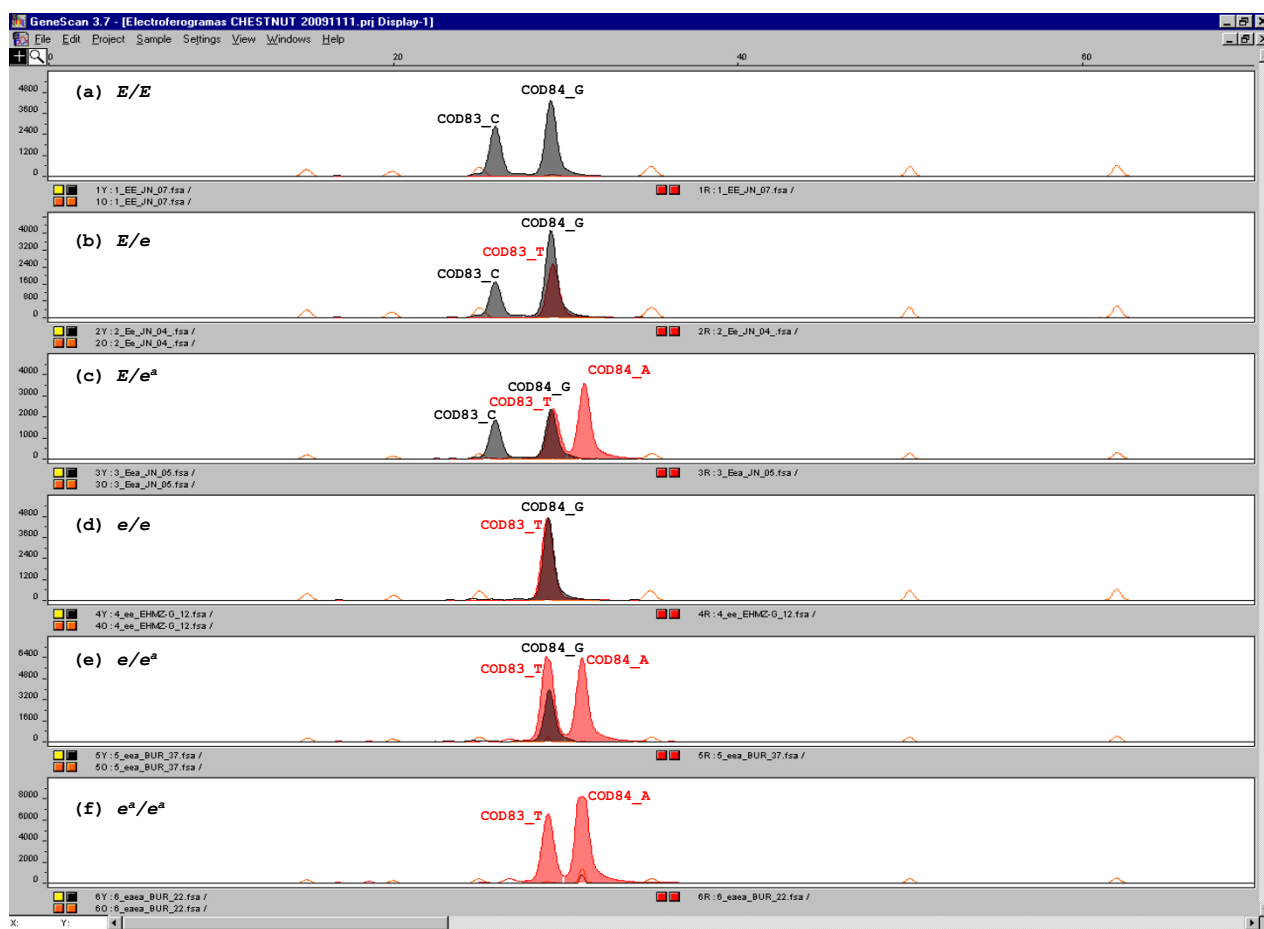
GeneScan 3.7 - [Electroferogramas CHESTNUT 20091111.prj Display-1]

File Edit Project Sample Settings View Windows Help

0 20 40 60

4800 3600 2400 1200 0

(a) $E/E$

COD84_G

COD83_C

1Y : 1_EE_JN_07.fsa /
1O : 1_EE_JN_07.fsa /
1R : 1_EE_JN_07.fsa /

4000 3200 2400 1600 800 0

(b) $E/e$

COD84_G

COD83_T

COD83_C

2Y : 2_Ee_JN_04_.fsa /
2O : 2_Ee_JN_04_.fsa /
2R : 2_Ee_JN_04_.fsa /

4000 3000 2000 1000 0

(c) $E/e^a$

COD84_A

COD84_G

COD83_T

COD83_C

3Y : 3_Eea_JN_05.fsa /
3O : 3_Eea_JN_05.fsa /
3R : 3_Eea_JN_05.fsa /

4800 3600 2400 1200 0

(d) $e/e$

COD84_G

COD83_T

4Y : 4_ee_EHMZ-G_12.fsa /
4O : 4_ee_EHMZ-G_12.fsa /
4R : 4_ee_EHMZ-G_12.fsa /

6400 4800 3200 1600 0

(e) $e/e^a$

COD84_G

COD83_T

COD84_A

5Y : 5_eea_BUR_37.fsa /
5O : 5_eea_BUR_37.fsa /
5R : 5_eea_BUR_37.fsa /

8000 6000 4000 2000 0

(f) $e^a/e^a$

COD84_A

COD83_T

6Y : 6_eaea_BUR_22.fsa /
6O : 6_eaea_BUR_22.fsa /
6R : 6_eaea_BUR_22.fsa /

X: Y: